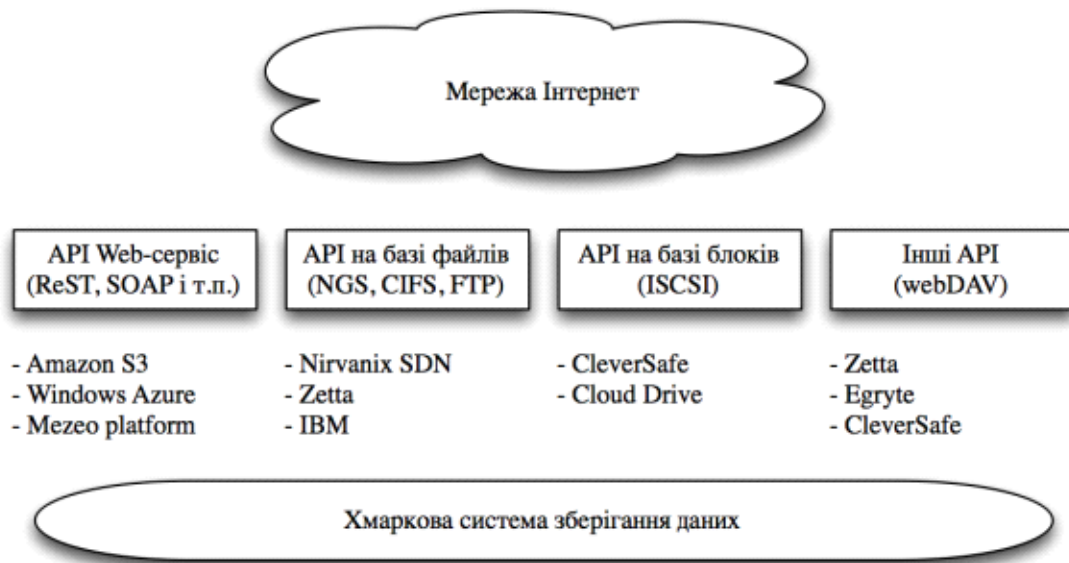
Мережа Інтернет

API Web-сервіс (ReST, SOAP і т.п.)

- Amazon S3
- Windows Azure
- Mezeo platform

API на базі файлів (NGS, CIFS, FTP)

- Nirvanix SDN
- Zetta
- IBM

API на базі блоків (ISCSI)

- CleverSafe
- Cloud Drive

Інші API (webDAV)

- Zetta
- Egryte
- CleverSafe

Хмаркова система зберігання даних